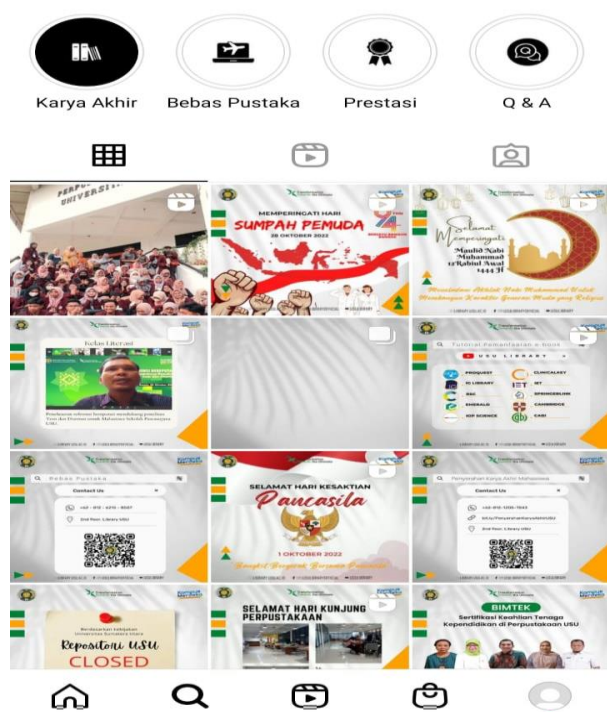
Karya Akhir
Bebas Pustaka
Prestasi
Q & A

MEMPERINGATI HARI
SUMPAH PEMUDA
28 OKTOBER 2022

Selamat Memperingati
Maulid Nabi Muhammad

Kelas Literasi

Tutorial Pemanfaatan e-Journal
USU LIBRARY
PROQUEST
CLINICALKEY
IG LIBRARY
IET
IEEE
SPRINGERLINK
EMERALD
CAMBRIDGE
SCIENCE
CABI

Bebas Pustaka
Contact Us

SELAMAT HARI KESAKTIAN
Pancasila
1 OKTOBER 2022

Penyerahan Karya Akhir Mahasiswa
Contact Us

Repositori USU
CLOSED

SELAMAT HARI KUNJUNG PERPUSTAKAAN

BIMTEK
Sertifikasi Keahlian Tenaga Kependidikan di Perpustakaan USU